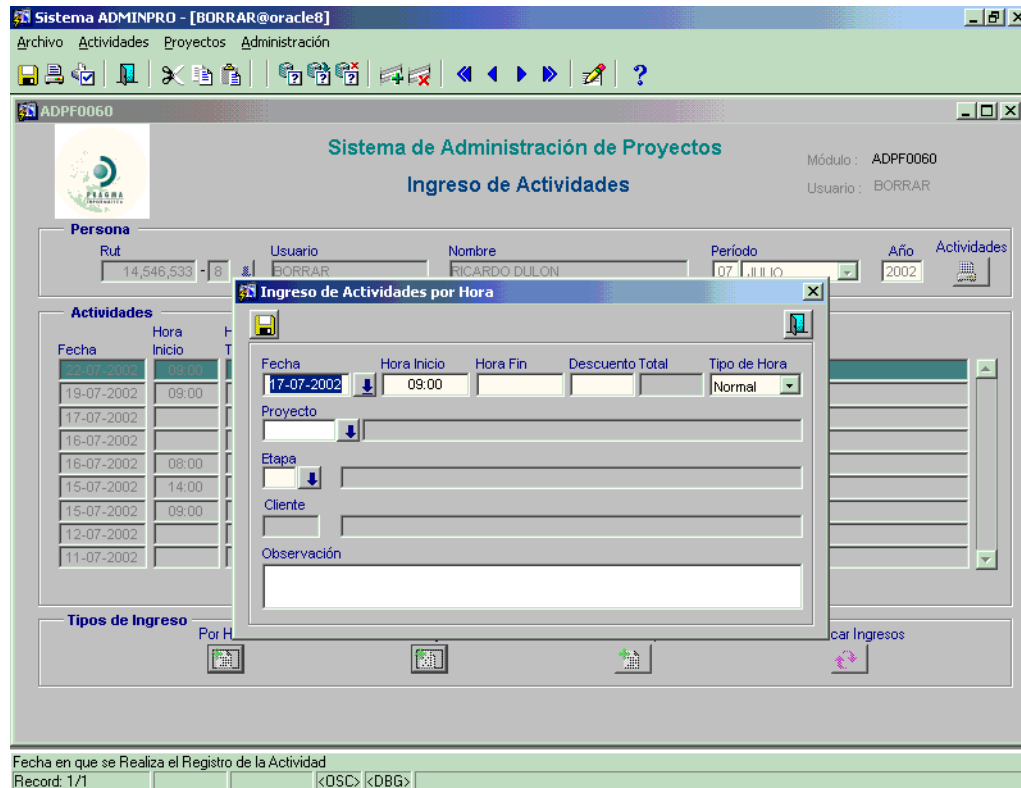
Sistema ADMINPRO - [BORRAR@oracle8]

Archivo Actividades Proyectos Administración

?

ADPF0060

PRAGMA

Sistema de Administración de Proyectos

Ingreso de Actividades

Módulo : ADPF0060

Usuario : BORRAR

Persona

Rut

14,546,533 - 8

Usuario

BORRAR

Nombre

RICARDO DULON

Período

07 JULIO

Año

2002

Actividades

Actividades

Fecha

Hora Inicio

H T

22-07-2002 09:00
19-07-2002 09:00
17-07-2002
16-07-2002
16-07-2002 08:00
15-07-2002 14:00
15-07-2002 09:00
12-07-2002
11-07-2002

Ingreso de Actividades por Hora

Fecha

17-07-2002

Hora Inicio

09:00

Hora Fin

Descuento Total

Tipo de Hora

Normal

Proyecto

Etapa

Cliente

Observación

Tipos de Ingreso

Por H

car Ingresos

Fecha en que se Realiza el Registro de la Actividad

Record: 1/1

<OSC> <DBG>